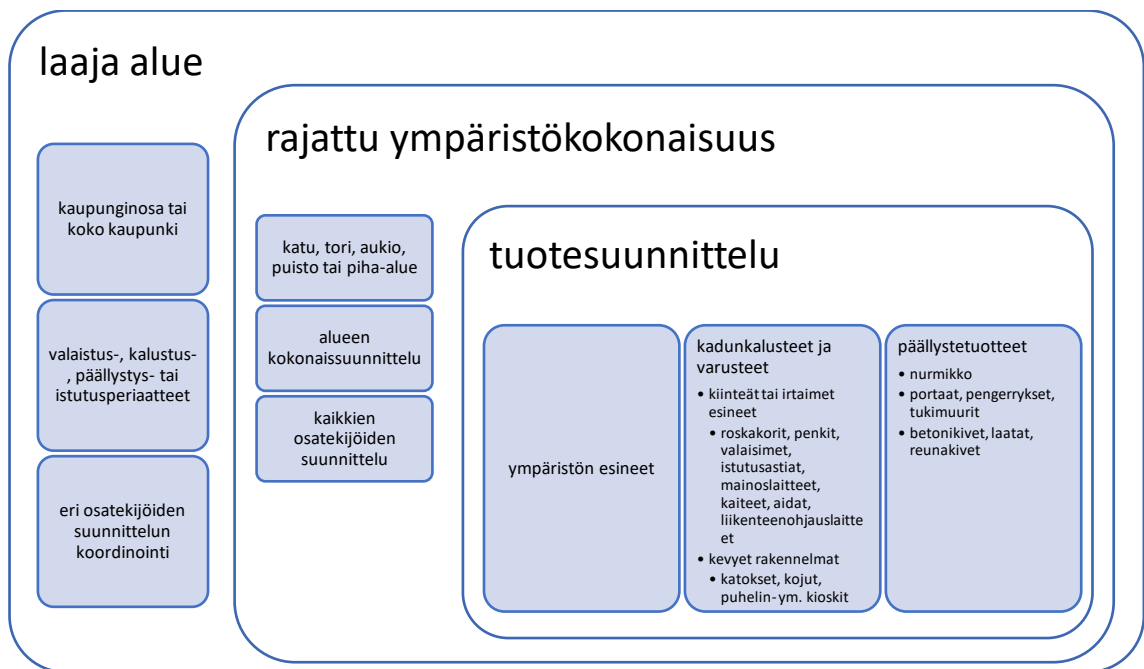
laaja alue

kaupunginosa tai koko kaupunki

valaistus-, kalustus-, päällystys- tai istutusperiaatteet

eri osatekijöiden suunnittelun koordinointi

rajattu ympäristökokonaisuus

katu, tori, aukio, puisto tai piha-alue

alueen kokonaissuunnittelu

kaikkien osatekijöiden suunnittelu

tuotesuunnittelu

ympäristön esineet

kadunkalusteet ja varusteet
• kiinteät tai irtaimet esineet
• roskakorit, penkit, valaisimet, istutusastiat, mainoslaitteet, kaiteet, aidat, liikenteenohjauslaitteet
• kevyet rakennelmat
• katokset, kojut, puhelin- ym. kioskit

päällystetuotteet
• nurmikko
• portaat, pengerrykset, tukimuurit
• betonikivet, laatat, reunakivet